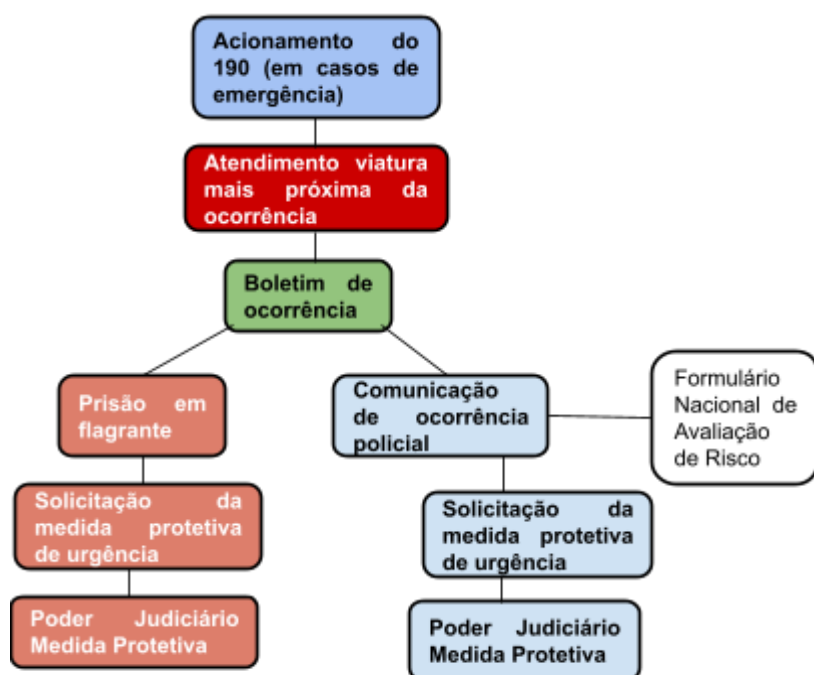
Acionamento do 190 (em casos de emergência)

Atendimento viatura mais próxima da ocorrência

Boletim de ocorrência

Prisão em flagrante

Solicitação da medida protetiva de urgência

Poder Judiciário Medida Protetiva

Comunicação de ocorrência policial

Formulário Nacional de Avaliação de Risco

Solicitação da medida protetiva de urgência

Poder Judiciário Medida Protetiva